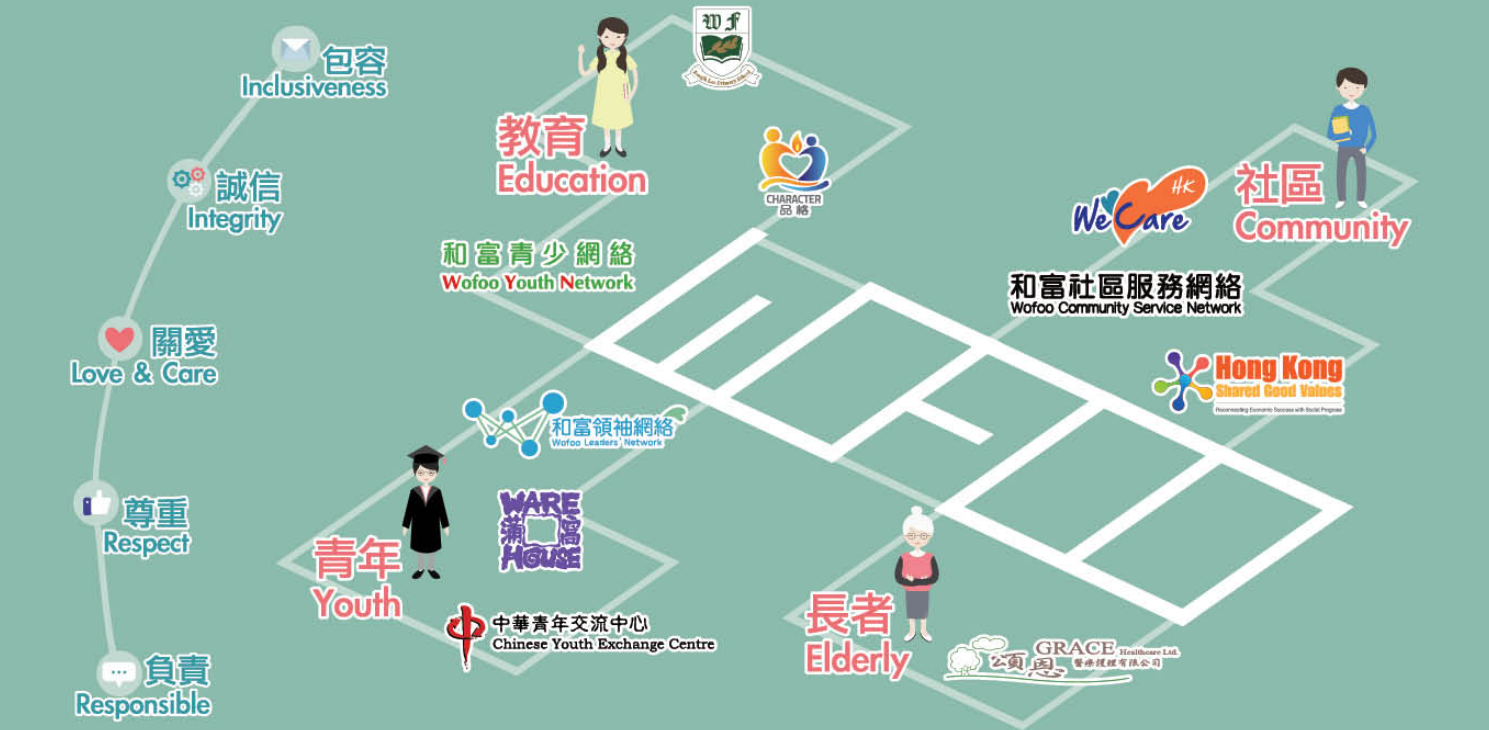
包容
Inclusiveness

誠信
Integrity

關愛
Love & Care

尊重
Respect

負責
Responsible

WF

教育
Education

CHARACTER
品格

和富青少網絡
Wofoo Youth Network

We Care HK

社區
Community

和富社區服務網絡
Wofoo Community Service Network

Hong Kong
Shared Good Values

和富領袖網絡
Wofoo Leaders' Network

WARE 滿 富 HOUSE

青年
Youth

中華青年交流中心
Chinese Youth Exchange Centre

長者
Elderly

頌恩 GRACE Healthcare Ltd.
醫療護理有限公司